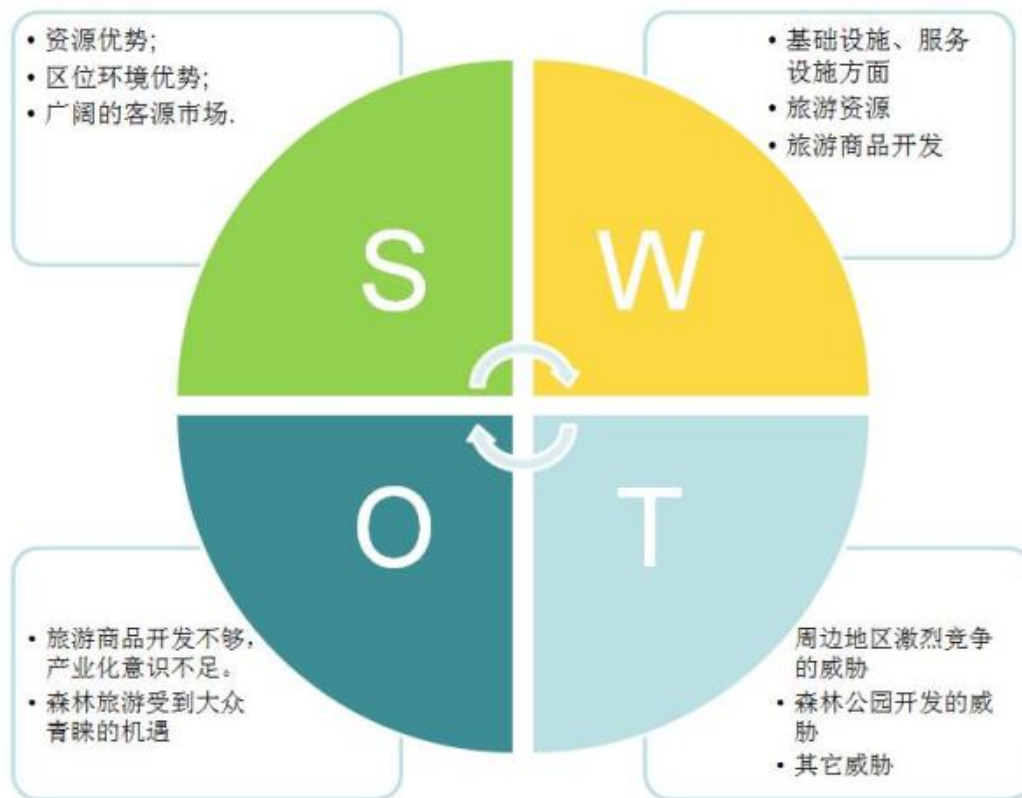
• 资源优势;
• 区位环境优势;
• 广阔的客源市场.

• 基础设施、服务设施方面
• 旅游资源
• 旅游商品开发

S

W

O

T

• 旅游商品开发不够，产业化意识不足。
• 森林旅游受到大众青睐的机遇

周边地区激烈竞争的威胁
• 森林公园开发的威胁
• 其它威胁